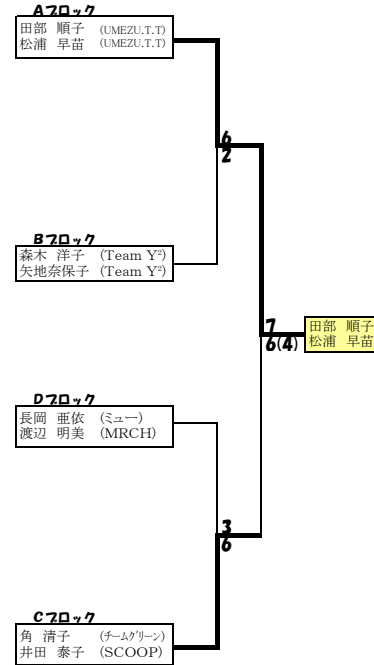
Aブロック
田部 順子 (UMEZU.T.T)
松浦 早苗 (UMEZU.T.T)

6
2

Bブロック
森木 洋子 (Team Y²)
矢地奈保子 (Team Y²)

7
6(4)

田部 順子
松浦 早苗

Dブロック
長岡 亜依 (ミュー)
渡辺 明美 (MRCH)

3
6

Cブロック
角 清子 (チームグリーン)
井田 泰子 (SCOOP)